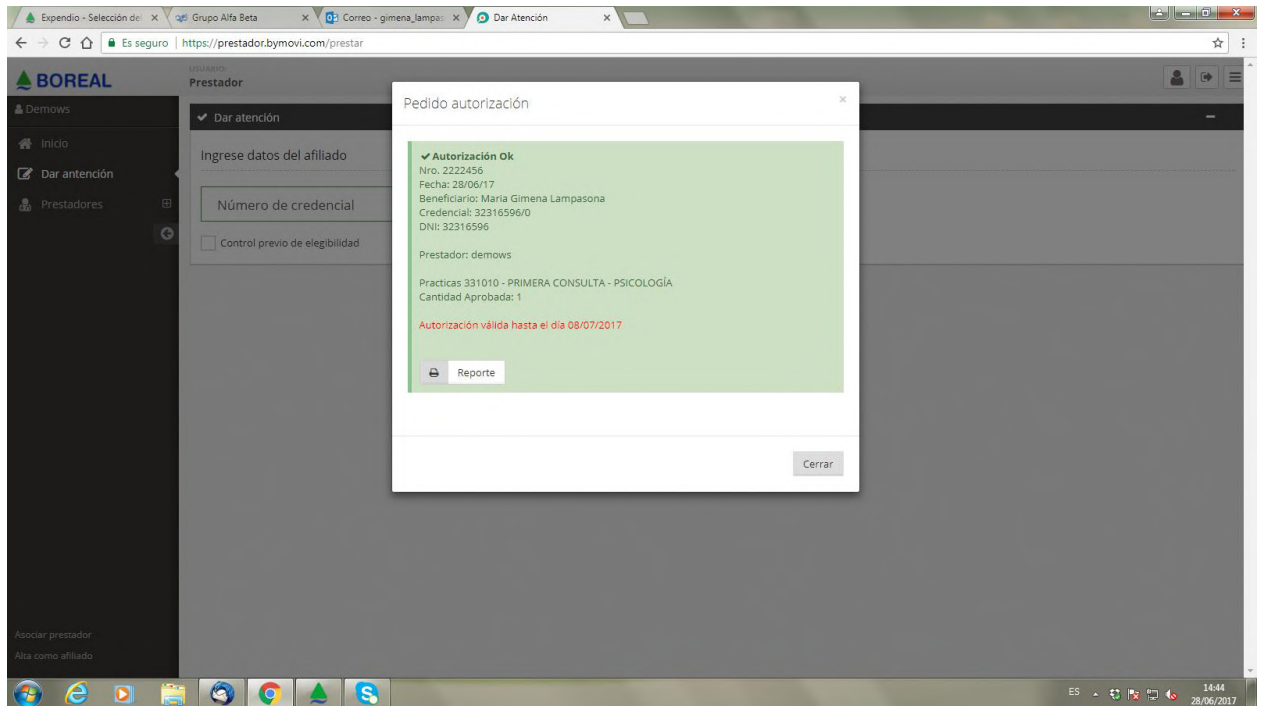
Expendio - Selección de ×
Grupo Alfa Beta ×
Correo - gimena_lampas ×
Dar Atención ×

Es seguro | https://prestador.bymovi.com/prestar

BOREAL
USUARIO
Prestador

Demows
Inicio
Dar antención
Prestadores

Dar atención
Ingrese datos del afiliado
Número de credencial
Control previo de elegibilidad

Pedido autorización ×

✔ Autorización Ok
Nro. 2222456
Fecha: 28/06/17
Beneficiario: Maria Gimena Lampasona
Credencial: 32316596/0
DNI: 32316596

Prestador: demows

Practicas 331010 - PRIMERA CONSULTA - PSICOLOGÍA
Cantidad Aprobada: 1

Autorización válida hasta el día 08/07/2017

Reporte

Cerrar

Asociar prestador
Alta como afiliado

ES
14:44
28/06/2017